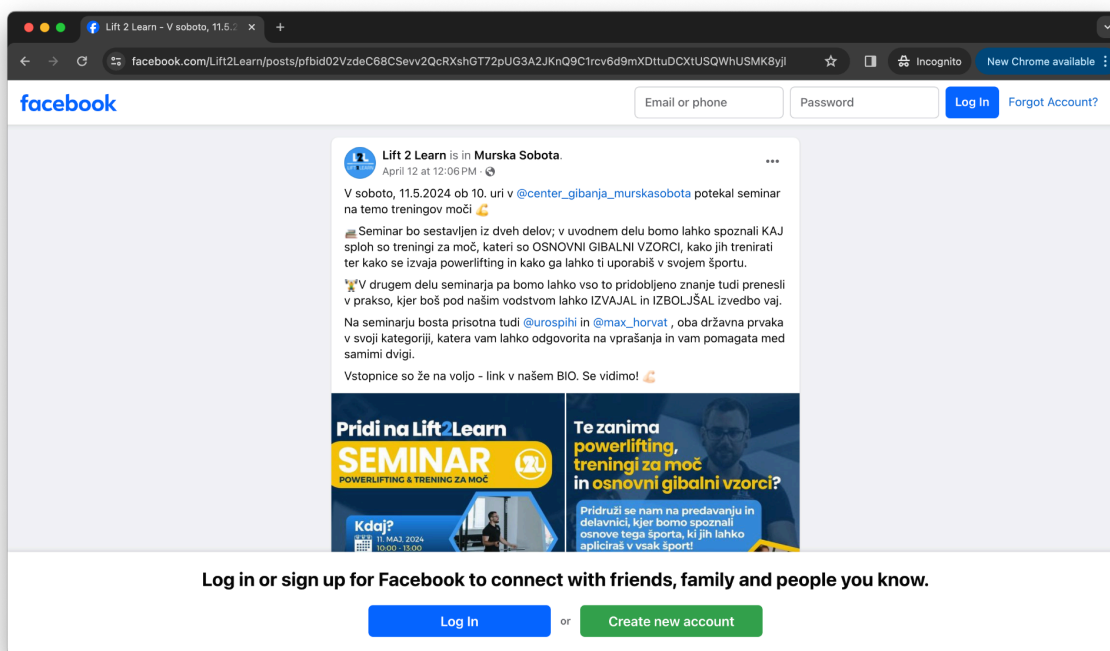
Lift 2 Learn - V soboto, 11.5.

facebook.com/Lift2Learn/posts/pfbid02VzdeC68CSevv2QcRXshGT72pUG3A2JKnQ9C1rcv6d9mXDttuDCXtUSQWhUSMK8yjl

Incognito

New Chrome available

facebook

Email or phone

Password

Log In

Forgot Account?

Lift 2 Learn is in Murska Sobota.
April 12 at 12:06 PM

V soboto, 11.5.2024 ob 10. uri v @center_gibanja_murskasobota potekal seminar na temo treningov moči 💪

Seminar bo sestavljen iz dveh delov; v uvodnem delu bomo lahko spoznali KAJ sploh so treningi za moč, kateri so OSNOVNI GIBALNI VZORCI, kako jih trenirati ter kako se izvaja powerlifting in kako ga lahko ti uporabiš v svojem športu.

🏋V drugem delu seminarja pa bomo lahko vso to pridobljeno znanje tudi prenesli v prakso, kjer boš pod našim vodstvom lahko IZVAJAL in IZBOLJŠAL izvedbo vaj.

Na seminarju bosta prisotna tudi @urospihi in @max_horvat , oba državna prvaka v svoji kategoriji, katera vam lahko odgovorita na vprašanja in vam pomagata med samimi dvigi.

Vstopnice so že na voljo - link v našem BIO. Se vidimo! 💪

Pridi na Lift2Learn
SEMINAR
POWERLIFTING & TRENING ZA MOČ
Kdaj?
11. MAJ. 2024
10:00 - 13:00

Te zanima powerlifting, treningi za moč in osnovni gibalni vzorci?
Pridruži se nam na predavanju in delavnici, kjer bomo spoznali osnove tega športa, ki jih lahko apliciraš v vsak šport!

Log in or sign up for Facebook to connect with friends, family and people you know.

Log In

or

Create new account